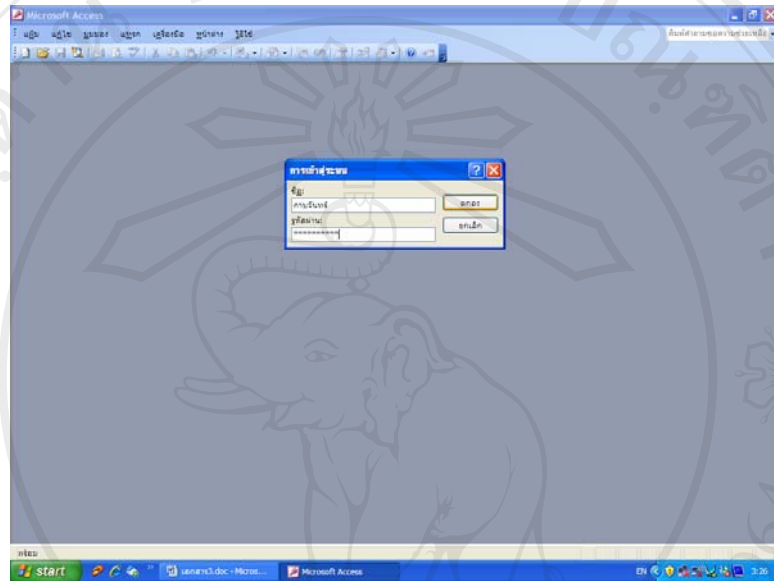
Microsoft Access

แฟ้ม แก้ไข มุมมอง แทรก เครื่องมือ หน้าต่าง วิธีใช้

พิมพ์คำถามเพื่อขอความช่วยเหลือ

การเข้าสู่ระบบ

ชื่อ:

กาญจันทร์

รหัสผ่าน:

**********

ตกลง

ยกเลิก

พร้อม

start

เอกสาร3.doc - Micros...

Microsoft Access

EN

3:26